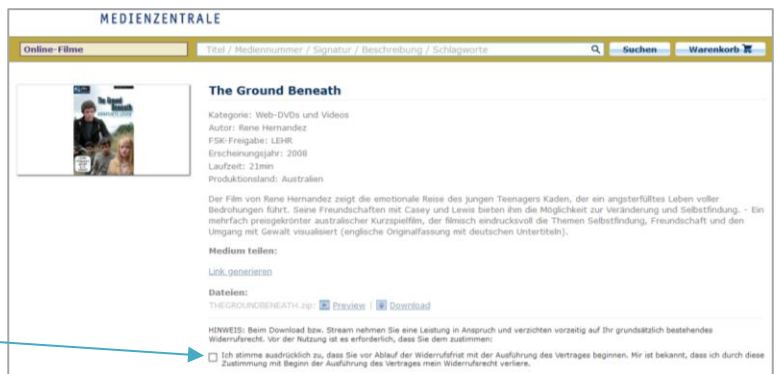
MEDIENZENTRALE

Online-Filme

Titel / Mediennummer / Signatur / Beschreibung / Schlagworte

Suchen

Warenkorb

The Ground Beneath

The Ground Beneath

The Ground Beneath

Kategorie: Web-DVDs und Videos
Autor: Rene Hernandez
FSK-Freigabe: LEHR
Erscheinungsjahr: 2008
Laufzeit: 21min
Produktionsland: Australien

Der Film von Rene Hernandez zeigt die emotionale Reise des jungen Teenagers Kaden, der ein angsterfülltes Leben voller Bedrohungen führt. Seine Freundschaften mit Casey und Lewis bieten ihm die Möglichkeit zur Veränderung und Selbstfindung. - Ein mehrfach preisgekrönter australischer Kurzspielfilm, der filmisch eindrucksvoll die Themen Selbstfindung, Freundschaft und den Umgang mit Gewalt visualisiert (englische Originalfassung mit deutschen Untertiteln).

Medium teilen:

Link generieren

Dateien:

THEGROUNDBENEATH.zip: Preview | Download

HINWEIS: Beim Download bzw. Stream nehmen Sie eine Leistung in Anspruch und verzichten vorzeitig auf Ihr grundsätzlich bestehendes Widerrufsrecht. Vor der Nutzung ist es erforderlich, dass Sie dem zustimmen:

Ich stimme ausdrücklich zu, dass Sie vor Ablauf der Widerrufsfrist mit der Ausführung des Vertrages beginnen. Mir ist bekannt, dass ich durch diese Zustimmung mit Beginn der Ausführung des Vertrages mein Widerrufsrecht verliere.